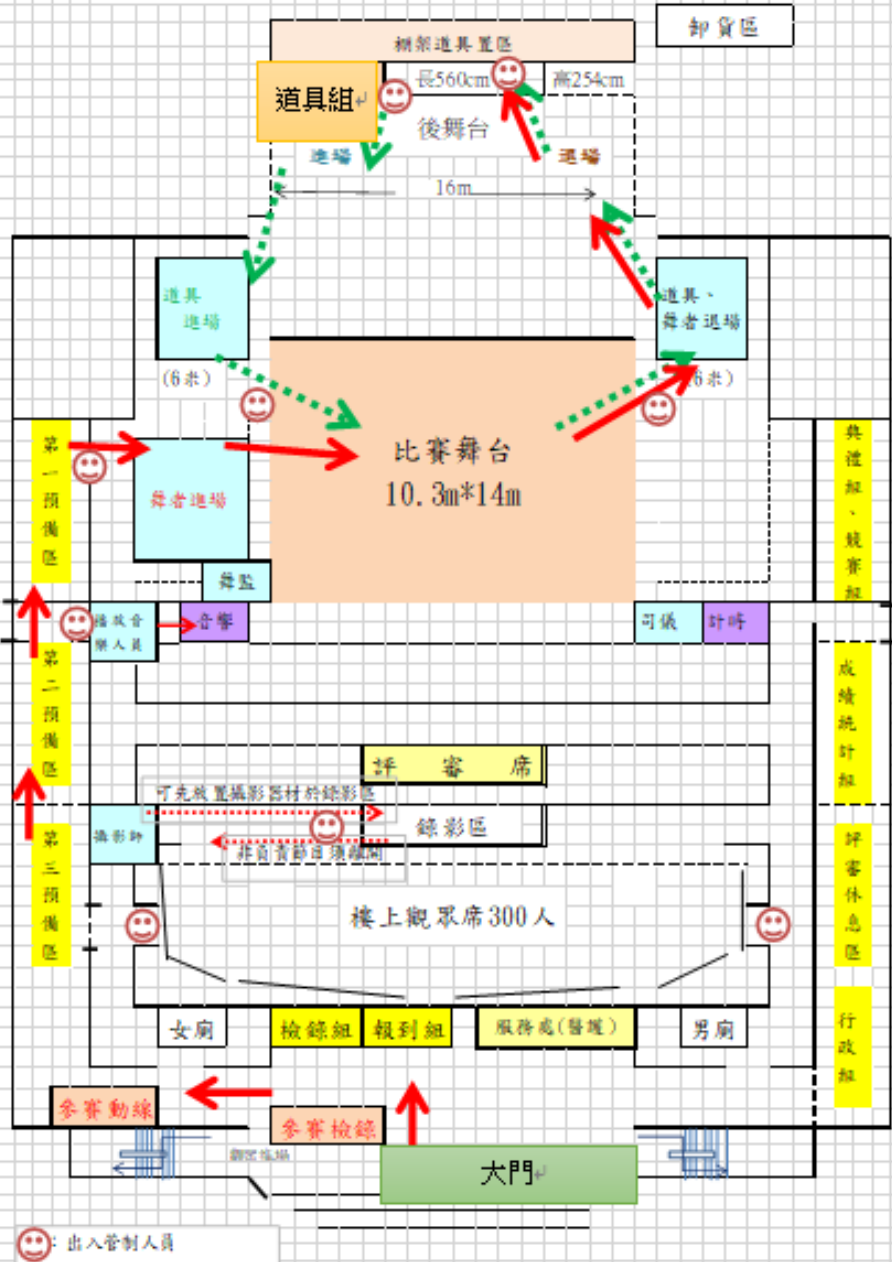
卸貨區

棚架道具置區

道具組

長560cm

高254cm

後舞台

進場

進場

16m

道具進場

道具、舞者進場

（6米）

（6米）

比賽舞台
10.3m*14m

第一預備區

舞者進場

舞監

播放音樂人員

音響

司儀

計時

典禮組、競賽組

第二預備區

成績統計組

評　審　席

可先放置攝影器材於錄影區

攝影師

錄影區

非負責節目請離開

第三預備區

評審休息區

樓上觀眾席300人

女廁

檢錄組

報到組

服務處（醫護）

男廁

行政組

參賽動線

參賽檢錄

大門

劇院旗場

：出入管制人員